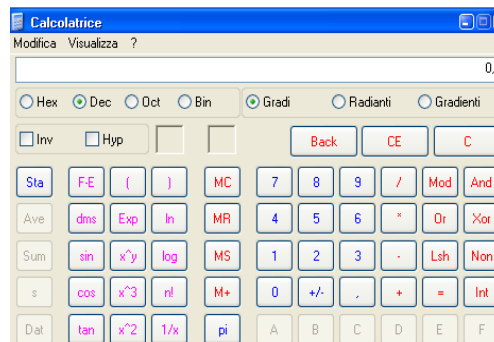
Calcolatrice

Modifica Visualizza ?

0,

Hex Dec Oct Bin

Gradi Radianti Gradienti

Inv Hyp

Back CE C

Sta F-E ( ) MC 7 8 9 / Mod And

Ave dms Exp ln MR 4 5 6 * Or Xor

Sum sin x^y log MS 1 2 3 - Lsh Not

s cos x^3 n! M+ 0 +/- , + = Int

Dat tan x^2 1/x pi A B C D E F